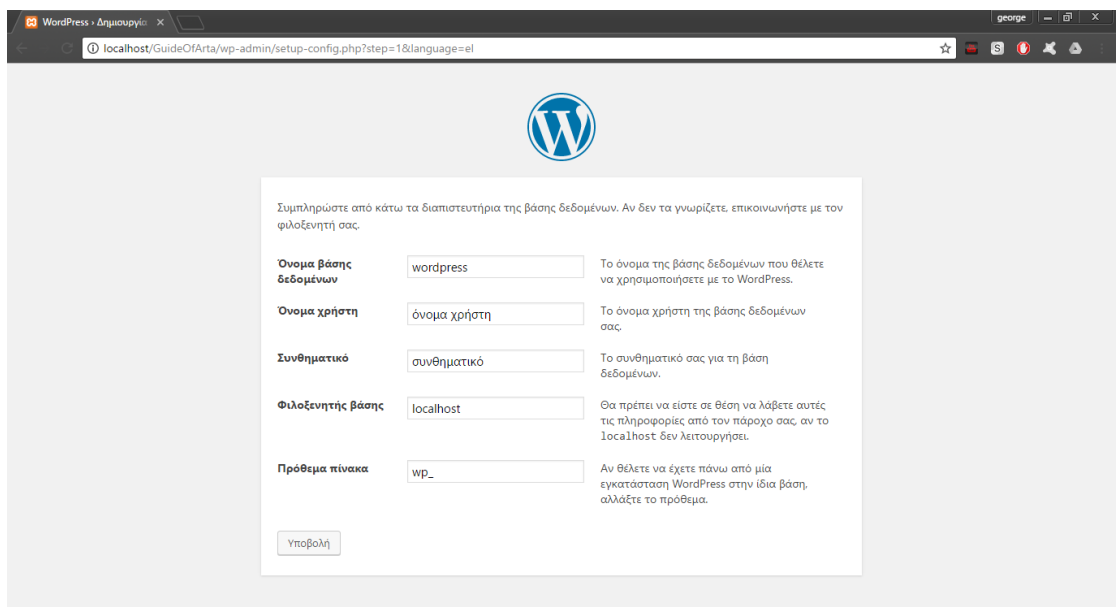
WordPress › Δημιουργία ×

george

localhost/GuideOfArta/wp-admin/setup-config.php?step=1&language=el

Συμπληρώστε από κάτω τα διαπιστευτήρια της βάσης δεδομένων. Αν δεν τα γνωρίζετε, επικοινωνήστε με τον φιλοξενητή σας.

| | | |
|---|---|---|
| Όνομα βάσης δεδομένων | wordpress | Το όνομα της βάσης δεδομένων που θέλετε να χρησιμοποιήσετε με το WordPress. |
| Όνομα χρήστη | όνομα χρήστη | Το όνομα χρήστη της βάσης δεδομένων σας. |
| Συνθηματικό | συνθηματικό | Το συνθηματικό σας για τη βάση δεδομένων. |
| Φιλοξενητής βάσης | localhost | Θα πρέπει να είστε σε θέση να λάβετε αυτές τις πληροφορίες από τον πάροχο σας, αν το localhost δεν λειτουργήσει. |
| Πρόθεμα πίνακα | wp_ | Αν θέλετε να έχετε πάνω από μία εγκατάσταση WordPress στην ίδια βάση, αλλάξτε το πρόθεμα. |

Υποβολή